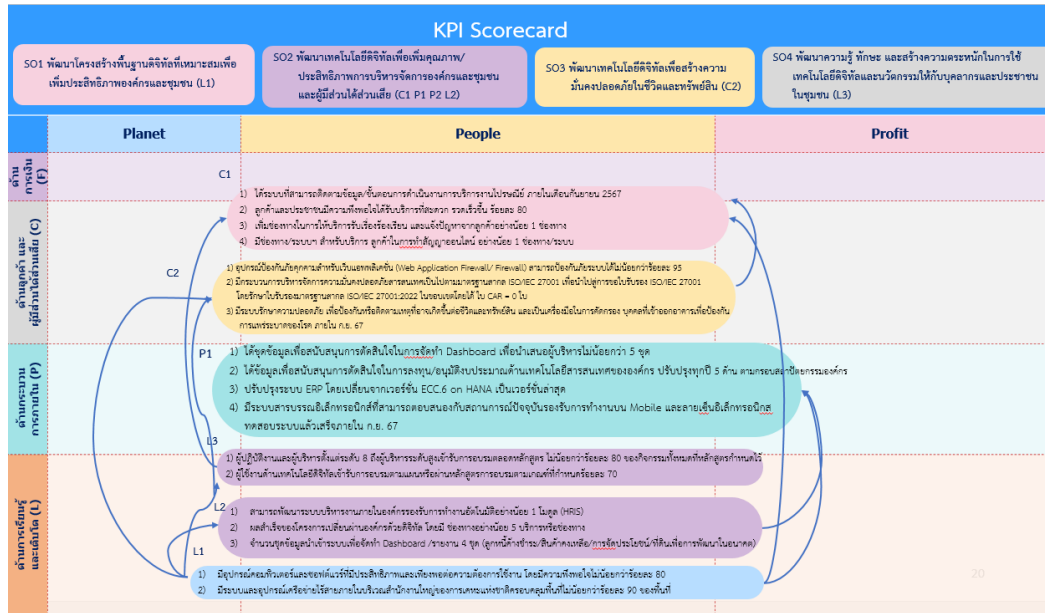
KPI Scorecard

SO1 พัฒนาโครงสร้างพื้นฐานดิจิทัลที่เหมาะสมเพื่อเพิ่มประสิทธิภาพองค์กรและชุมชน (L1)

SO2 พัฒนาเทคโนโลยีดิจิทัลเพื่อเพิ่มคุณภาพ/ประสิทธิภาพการบริหารจัดการองค์กรและชุมชน และผู้มีส่วนได้ส่วนเสีย (C1 P1 P2 L2)

SO3 พัฒนาเทคโนโลยีดิจิทัลเพื่อสร้างความมั่นคงปลอดภัยในชีวิตและทรัพย์สิน (C2)

SO4 พัฒนาความรู้ ทักษะ และสร้างความตระหนักในการใช้เทคโนโลยีดิจิทัลและนวัตกรรมให้กับบุคลากรและประชาชนในชุมชน (L3)

Planet | People | Profit

ด้านการเงิน (F)

ด้านลูกค้า และผู้มีส่วนได้ส่วนเสีย (C)

C1
1) ได้ระบบที่สามารถติดตามข้อมูล/ขั้นตอนการดำเนินงานการบริการงานไปรษณีย์ ภายในเดือนกันยายน 2567
2) ลูกค้าและประชาชนมีความพึงพอใจได้รับบริการที่สะดวก รวดเร็วขึ้น ร้อยละ 80
3) เพิ่มช่องทางในการให้บริการรับเรื่องร้องเรียน และแจ้งปัญหาจากลูกค้าอย่างน้อย 1 ช่องทาง
4) มีช่องทาง/ระบบฯ สำหรับบริการ ลูกค้าในการทำสัญญาออนไลน์ อย่างน้อย 1 ช่องทาง/ระบบ

C2
1) อุปกรณ์ป้องกันภัยคุกคามสำหรับเว็บแอพพลิเคชัน (Web Application Firewall/ Firewall) สามารถป้องกันภัยระบบได้ไม่น้อยกว่าร้อยละ 95
2) มีกระบวนการบริหารจัดการความมั่นคงปลอดภัยสารสนเทศเป็นไปตามมาตรฐานสากล ISO/IEC 27001 เพื่อนำไปสู่การขอใบรับรอง ISO/IEC 27001 โดยรักษาใบรับรองมาตรฐานสากล ISO/IEC 27001:2022 ในขอบเขตได้ ใน CAR = 0 ใบ
3) มีระบบรักษาความปลอดภัย เพื่อป้องกันหรือติดตามเหตุที่อาจเกิดขึ้นต่อชีวิตและทรัพย์สิน และเป็นเครื่องมือในการคัดกรอง บุคคลที่เข้าออกอาคารเพื่อป้องกันการแพร่ระบาดของโรค ภายใน ก.ย. 67

ด้านกระบวนการภายใน (P)

P1
1) ได้ชุดข้อมูลเพื่อสนับสนุนการตัดสินใจในการจัดทำ Dashboard เพื่อนำเสนอผู้บริหารไม่น้อยกว่า 5 ชุด
2) ได้ข้อมูลเพื่อสนับสนุนการตัดสินใจในการลงทุน/อนุมัติงบประมาณด้านเทคโนโลยีสารสนเทศขององค์กร ปรับปรุงทุกปี 5 ด้าน ตามกรอบสถาปัตยกรรมองค์กร
3) ปรับปรุงระบบ ERP โดยเปลี่ยนจากเวอร์ชั่น ECC.6 on HANA เป็นเวอร์ชั่นล่าสุด
4) มีระบบสารบรรณอิเล็กทรอนิกส์ที่สามารถตอบสนองกับสถานการณ์ปัจจุบันรองรับการทำงานบน Mobile และลายเซ็นอิเล็กทรอนิกส์ ทดสอบระบบแล้วเสร็จภายใน ก.ย. 67

ด้านการเรียนรู้และพัฒนา (L)

L3
1) ผู้ปฏิบัติงานและผู้บริหารตั้งแต่ระดับ 8 ถึงผู้บริหารระดับสูงเข้ารับการอบรมตลอดหลักสูตร ไม่น้อยกว่าร้อยละ 80 ของกิจกรรมทั้งหมดที่หลักสูตรกำหนดไว้
2) ผู้ใช้งานด้านเทคโนโลยีดิจิทัลเข้ารับการอบรมตามแผนหรือผ่านหลักสูตรการอบรมตามเกณฑ์ที่กำหนดร้อยละ 70

L2
1) สามารถพัฒนาระบบบริหารงานภายในองค์กรรองรับการทำงานอัตโนมัติอย่างน้อย 1 โมดูล (HRIS)
2) ผลสำเร็จของโครงการเปลี่ยนผ่านองค์กรด้วยดิจิทัล โดยมี ช่องทางอย่างน้อย 5 บริการหรือช่องทาง
3) จำนวนชุดข้อมูลนำเข้าระบบเพื่อจัดทำ Dashboard /รายงาน 4 ชุด (ลูกหนี้ค้างชำระ/สินค้าคงเหลือ/การจัดประโยชน์/ที่ดินเพื่อการพัฒนาในอนาคต)

L1
1) มีอุปกรณ์คอมพิวเตอร์และซอฟต์แวร์ที่มีประสิทธิภาพและเพียงพอต่อความต้องการใช้งาน โดยมีความพึงพอใจไม่น้อยกว่าร้อยละ 80
2) มีระบบและอุปกรณ์เครือข่ายไร้สายภายในบริเวณสำนักงานใหญ่ของการเคหะแห่งชาติครอบคลุมพื้นที่ไม่น้อยกว่าร้อยละ 90 ของพื้นที่

20